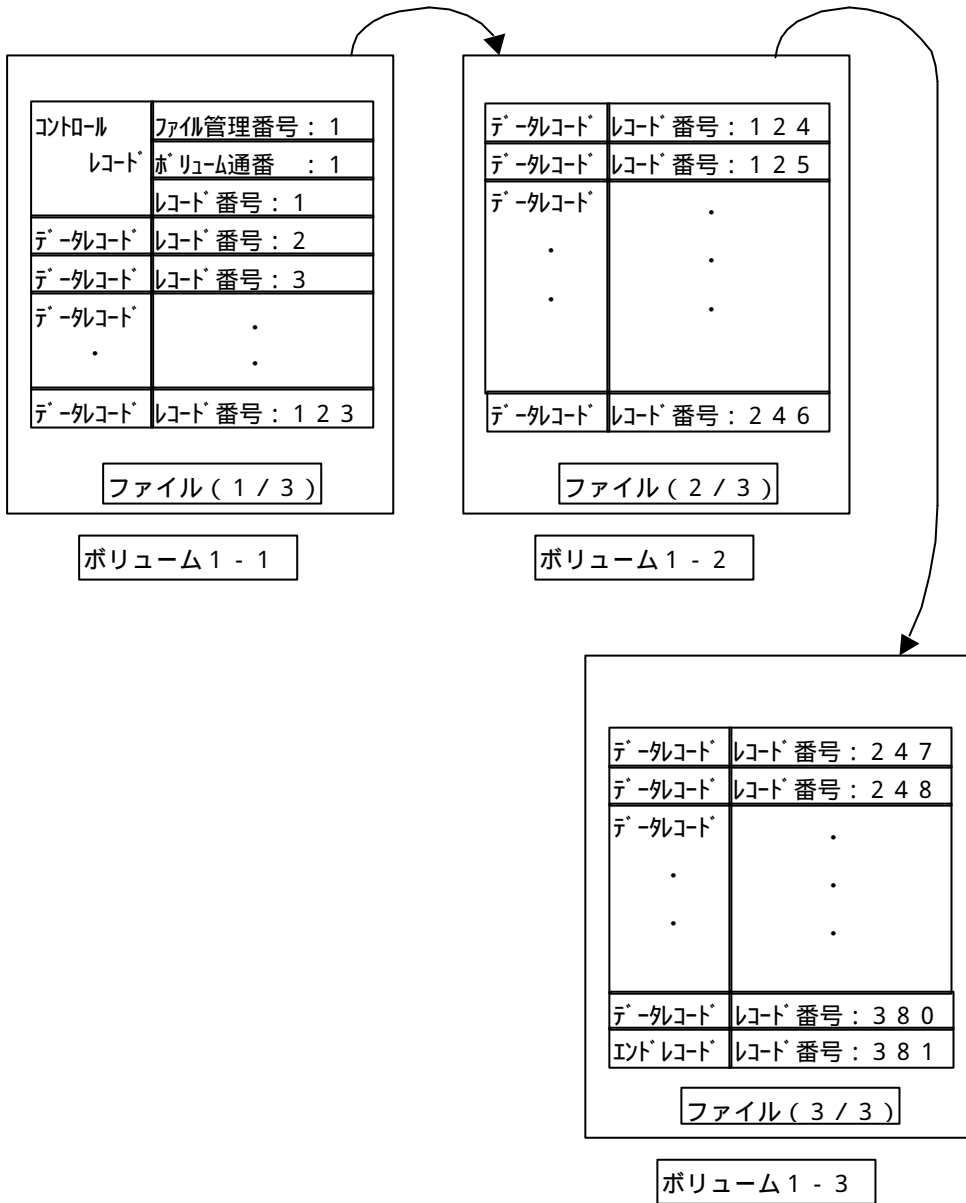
| | |
|---|---|
| ｺﾝﾄﾛｰﾙ ﾚｺｰﾄﾞ | ﾌｧｲﾙ管理番号：１ |
| | ﾎﾞﾘｭｰﾑ通番　：１ |
| | ﾚｺｰﾄﾞ番号：１ |
| ﾃﾞｰﾀﾚｺｰﾄﾞ | ﾚｺｰﾄﾞ番号：２ |
| ﾃﾞｰﾀﾚｺｰﾄﾞ | ﾚｺｰﾄﾞ番号：３ |
| ﾃﾞｰﾀﾚｺｰﾄﾞ ・ | ・ ・ |
| ﾃﾞｰﾀﾚｺｰﾄﾞ | ﾚｺｰﾄﾞ番号：１２３ |

ファイル（１／３）

ボリューム１－１

| | |
|---|---|
| ﾃﾞｰﾀﾚｺｰﾄﾞ | ﾚｺｰﾄﾞ番号：１２４ |
| ﾃﾞｰﾀﾚｺｰﾄﾞ | ﾚｺｰﾄﾞ番号：１２５ |
| ﾃﾞｰﾀﾚｺｰﾄﾞ ・ ・ | ・ ・ ・ |
| ﾃﾞｰﾀﾚｺｰﾄﾞ | ﾚｺｰﾄﾞ番号：２４６ |

ファイル（２／３）

ボリューム１－２

| | |
|---|---|
| ﾃﾞｰﾀﾚｺｰﾄﾞ | ﾚｺｰﾄﾞ番号：２４７ |
| ﾃﾞｰﾀﾚｺｰﾄﾞ | ﾚｺｰﾄﾞ番号：２４８ |
| ﾃﾞｰﾀﾚｺｰﾄﾞ ・ ・ | ・ ・ ・ |
| ﾃﾞｰﾀﾚｺｰﾄﾞ | ﾚｺｰﾄﾞ番号：３８０ |
| ｴﾝﾄﾞﾚｺｰﾄﾞ | ﾚｺｰﾄﾞ番号：３８１ |

ファイル（３／３）

ボリューム１－３